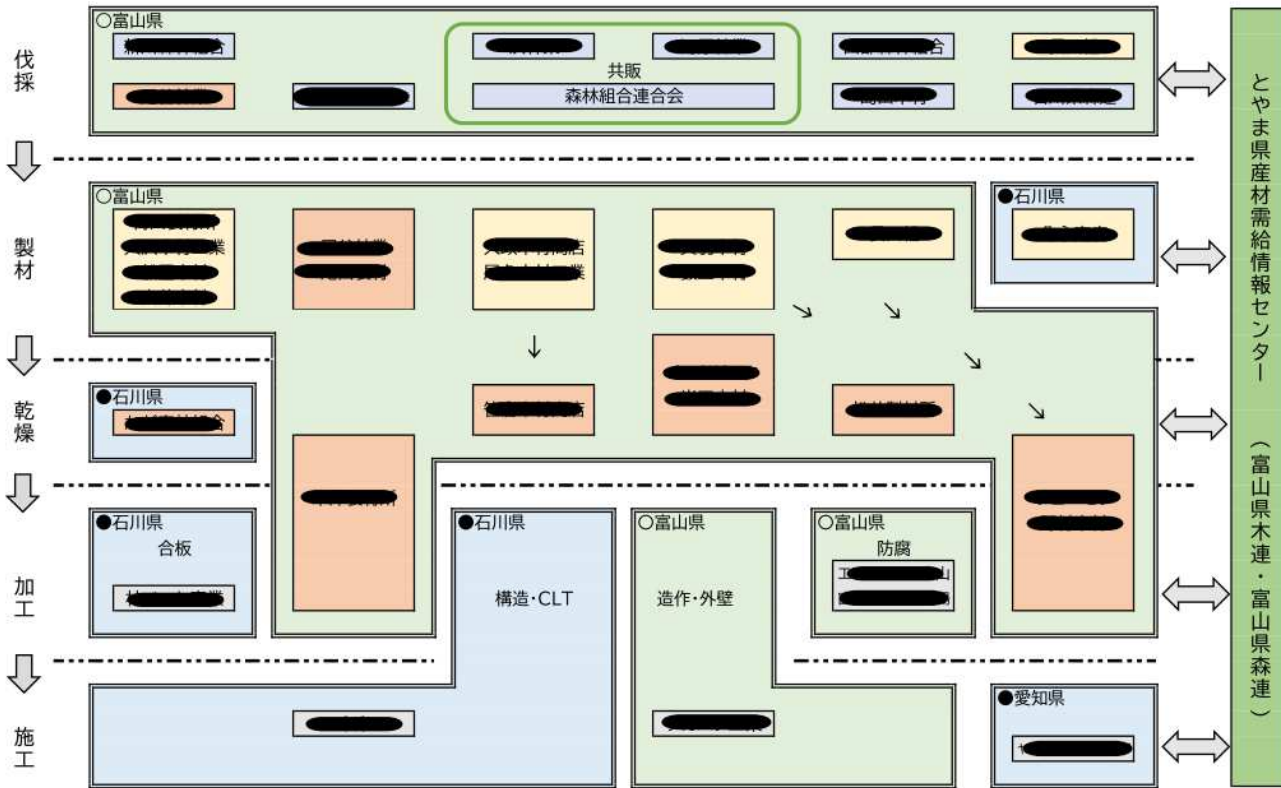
伐採

○富山県

共販

森林組合連合会

製材

○富山県

●石川県

乾燥

●石川県

加工

●石川県

合板

●石川県

構造・CLT

○富山県

造作・外壁

○富山県

防腐

施工

●愛知県

とやま県産材需給情報センター（富山県木連・富山県森連）